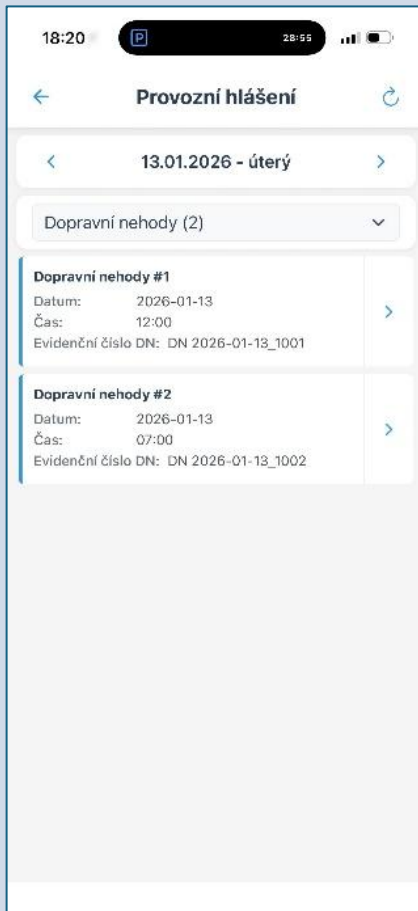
18:20 P 28:55

Provozní hlášení

13.01.2026 - úterý

Dopravní nehody (2)

Dopravní nehody #1
Datum: 2026-01-13
Čas: 12:00
Evidenční číslo DN: DN 2026-01-13_1001

Dopravní nehody #2
Datum: 2026-01-13
Čas: 07:00
Evidenční číslo DN: DN 2026-01-13_1002